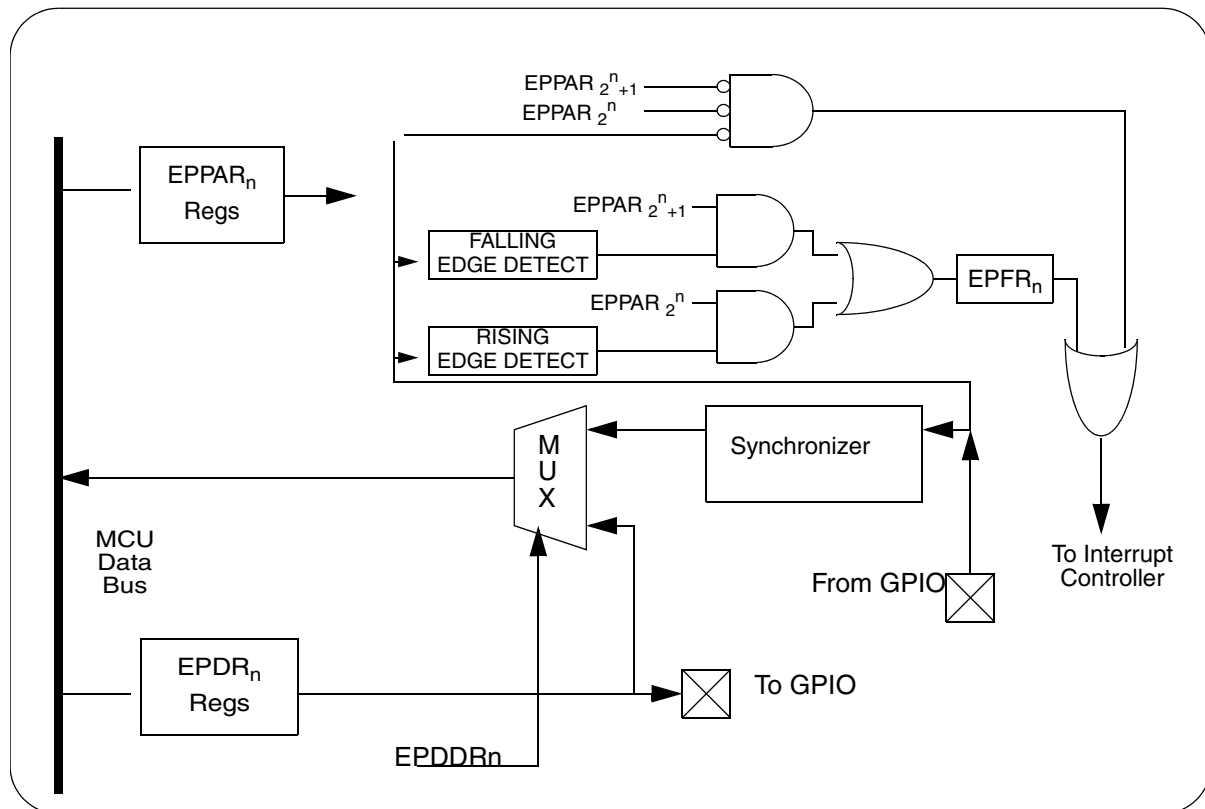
EPPAR $_{2^n+1}$
EPPAR $_{2^n}$

EPPAR$_n$ Regs

EPPAR $_{2^n+1}$
FALLING EDGE DETECT
EPPAR $_{2^n}$
RISING EDGE DETECT

EPFR$_n$

M U X

Synchronizer

MCU Data Bus

To Interrupt Controller

From GPIO

EPDR$_n$ Regs

To GPIO

EPDDRn